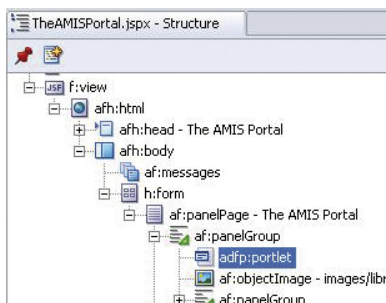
TheAMISPortal.jspx - Structure

JSF f:view
afh:html
afh:head - The AMIS Portal
afh:body
af:messages
h:form
af:panelPage - The AMIS Portal
af:panelGroup
adfp:portlet
af:objectImage - images/libr
af:panelGroup